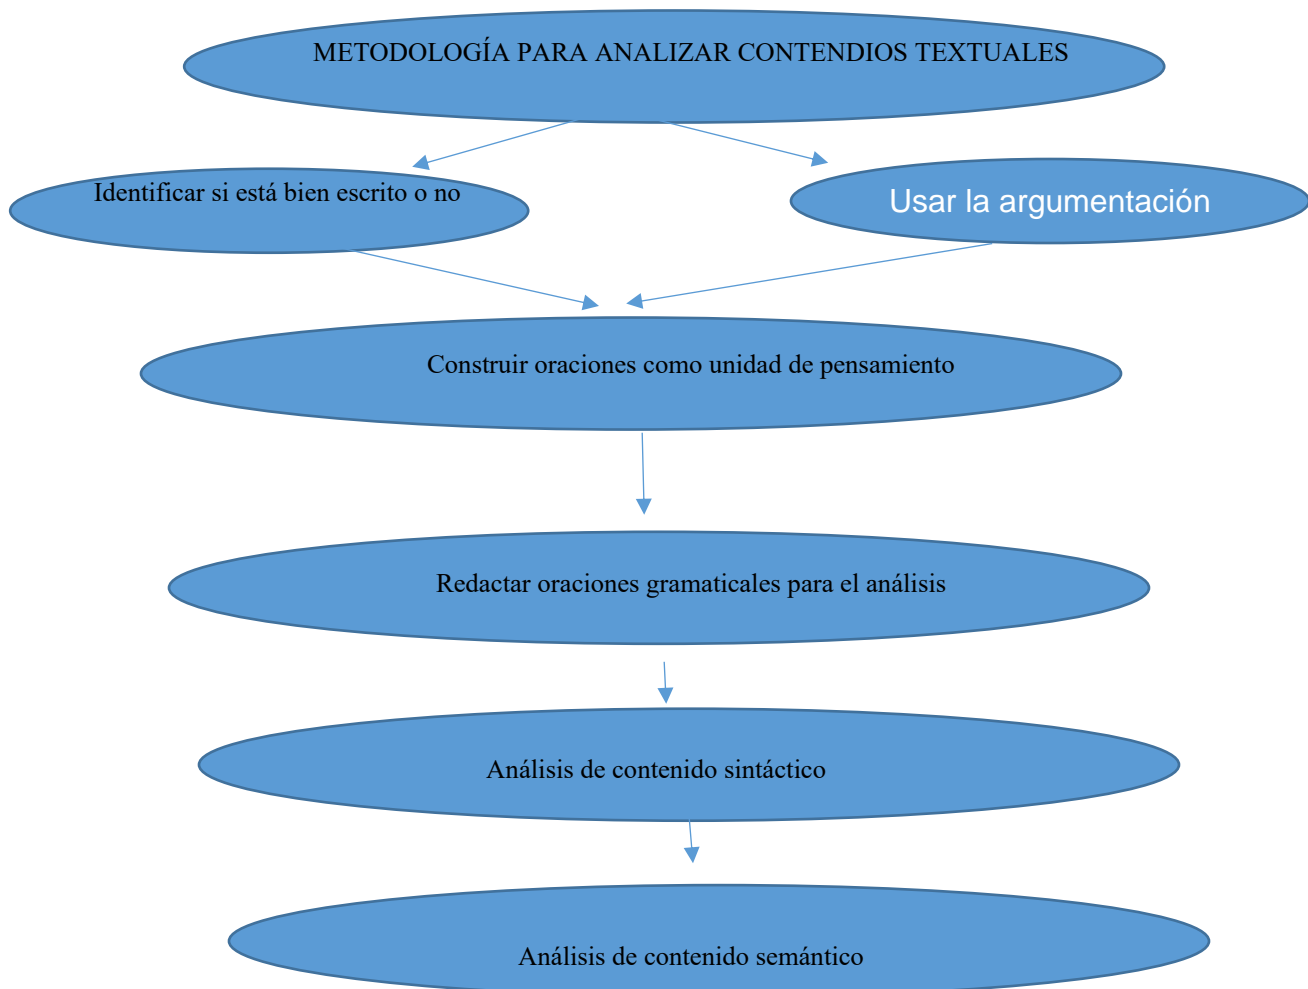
METODOLOGÍA PARA ANALIZAR CONTENDIOS TEXTUALES

Identificar si está bien escrito o no

Usar la argumentación

Construir oraciones como unidad de pensamiento

Redactar oraciones gramaticales para el análisis

Análisis de contenido sintáctico

Análisis de contenido semántico